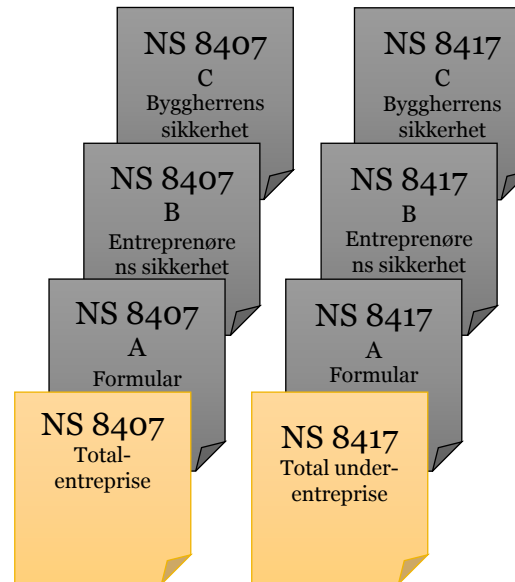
NS 8407
C
Byggherrens sikkerhet

NS 8407
B
Entreprenørens sikkerhet

NS 8407
A
Formular

NS 8407
Total-entreprise

NS 8417
C
Byggherrens sikkerhet

NS 8417
B
Entreprenørens sikkerhet

NS 8417
A
Formular

NS 8417
Total under-entreprise